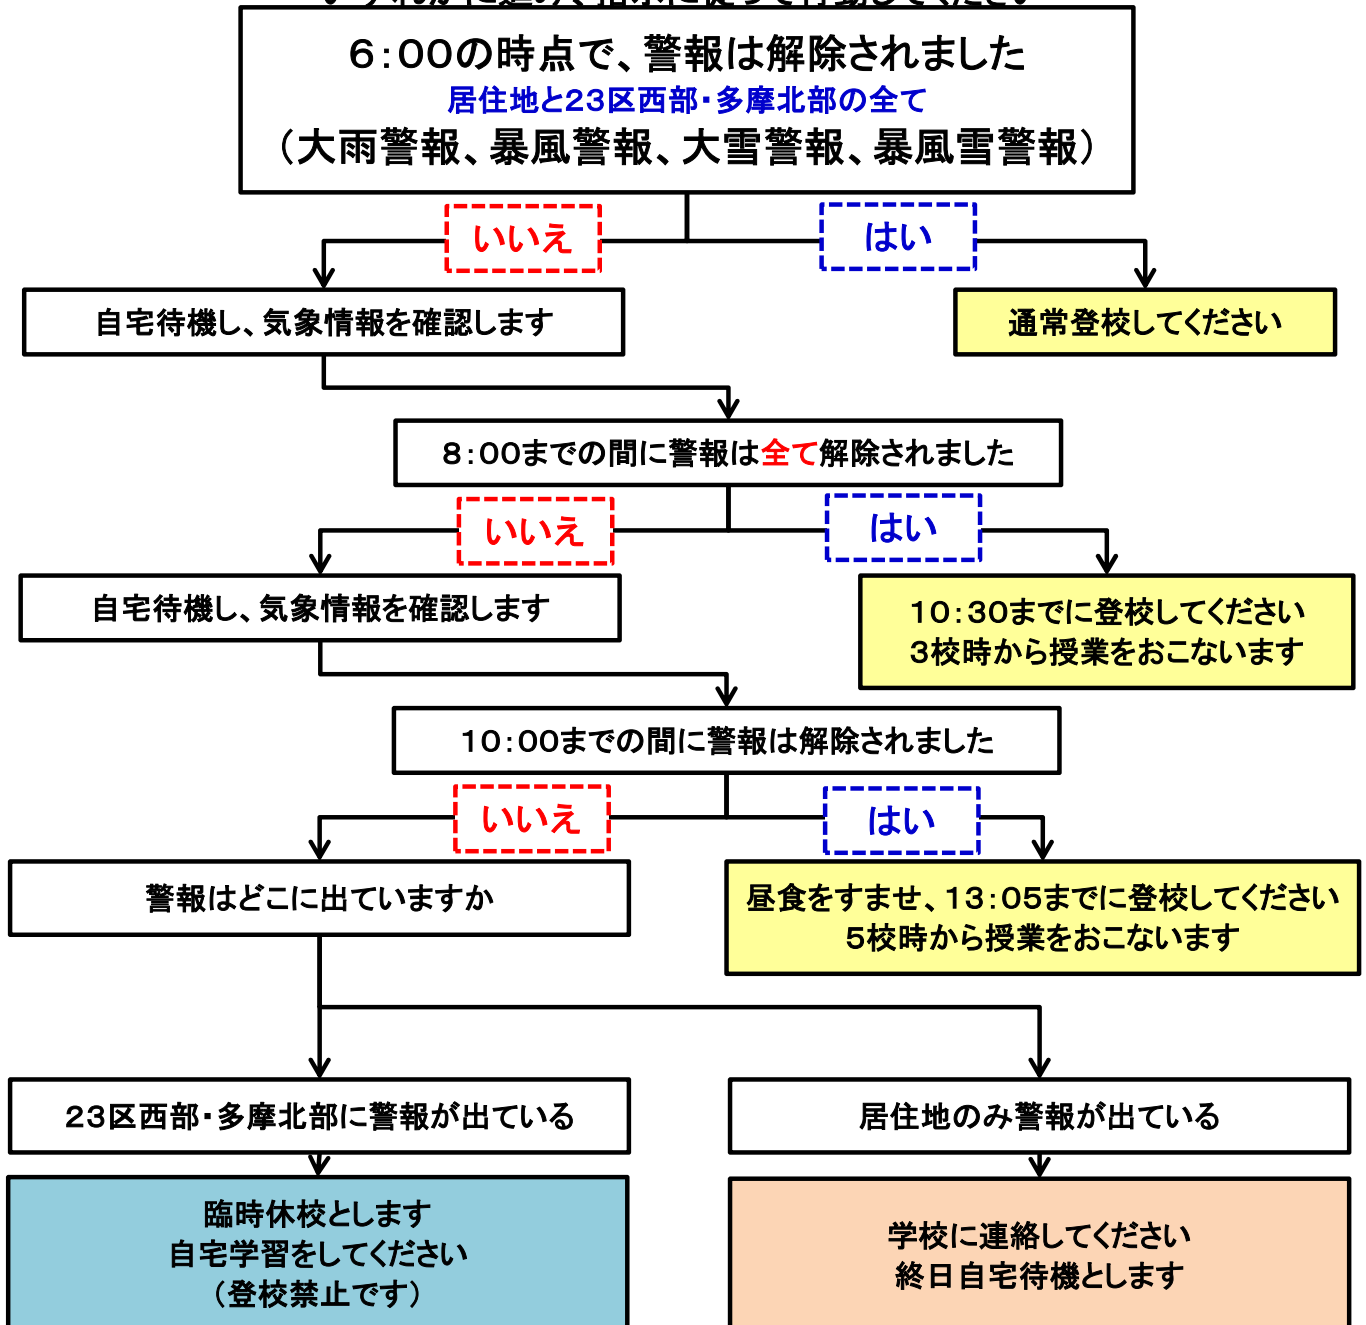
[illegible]

6:00の時点で、警報は解除されました
居住地と23区西部・多摩北部の全て
(大雨警報、暴風警報、大雪警報、暴風雪警報)

いいえ

はい

自宅待機し、気象情報を確認します

通常登校してください

8:00までの間に警報は全て解除されました

いいえ

はい

自宅待機し、気象情報を確認します

10:30までに登校してください
3校時から授業をおこないます

10:00までの間に警報は解除されました

いいえ

はい

警報はどこに出ていますか

昼食をすませ、13:05までに登校してください
5校時から授業をおこないます

23区西部・多摩北部に警報が出ている

居住地のみ警報が出ている

臨時休校とします
自宅学習をしてください
(登校禁止です)

学校に連絡してください
終日自宅待機とします